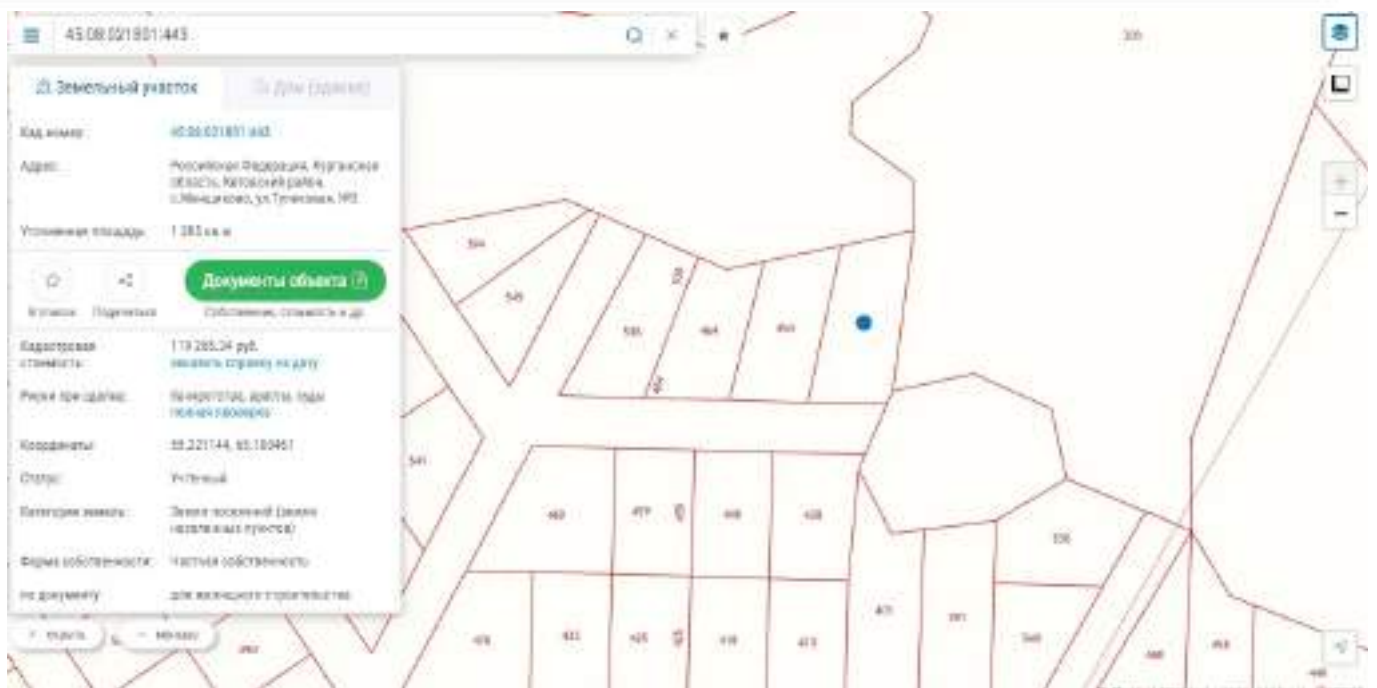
45:08:021801:443

Земельный участок

Дом (здание)

Кад. номер: 45:08:021801:443

Адрес: Российская Федерация, Курганская область, Катайский район, с.Меньщиково, ул.Тученская, №3

Уточненная площадь: 1 283 кв. м

Документы объекта

Избранное Поделиться

Собственник, стоимость и др.

Кадастровая стоимость: 119 285,34 руб. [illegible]

Риски при сделке: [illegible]

Координаты: 55.221144, 65.100461

Статус: Учтенный

Категория земель: Земли поселений (земли населенных пунктов)

Форма собственности: Частная собственность

По документу: для жилищного строительства

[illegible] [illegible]

305 504 549 595 464 450 541 460 459 449 428 536 476 431 425 418 413 471 391 549 440 458 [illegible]